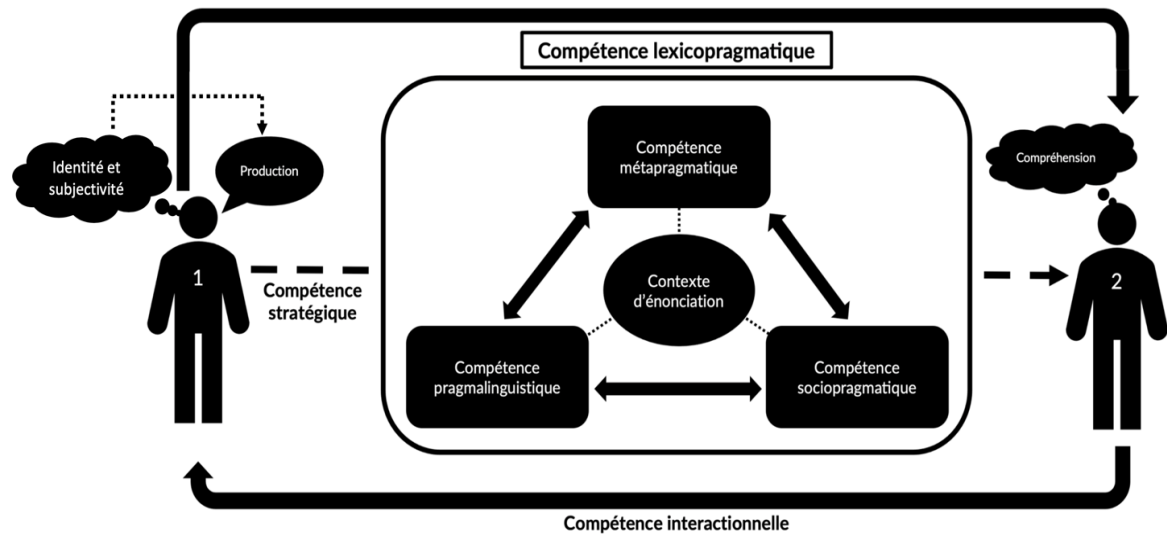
Compétence lexicopragmatique

Identité et subjectivité

Production

Compétence métapragmatique

Compréhension

1

Compétence stratégique

Contexte d'énonciation

2

Compétence pragmalinguistique

Compétence sociopragmatique

Compétence interactionnelle